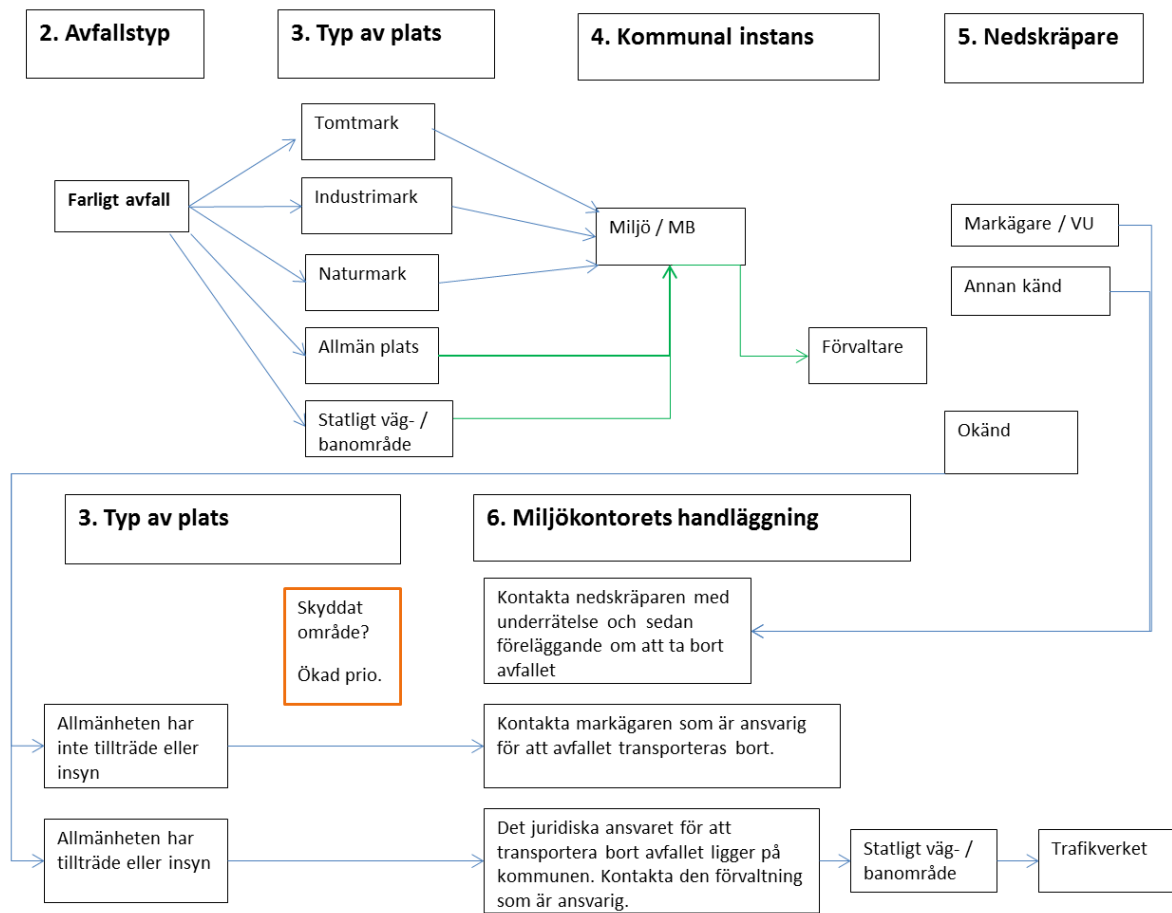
2. Avfallstyp

3. Typ av plats

4. Kommunal instans

5. Nedskräpare

Farligt avfall

Tomtmark

Industrimark

Naturmark

Allmän plats

Statligt väg- / banområde

Miljö / MB

Förvaltare

Markägare / VU

Annan känd

Okänd

3. Typ av plats

6. Miljökontorets handläggning

Skyddat område?

Ökad prio.

Kontakta nedskräparen med underrätelse och sedan föreläggande om att ta bort avfallet

Allmänheten har inte tillträde eller insyn

Kontakta markägaren som är ansvarig för att avfallet transporteras bort.

Allmänheten har tillträde eller insyn

Det juridiska ansvaret för att transportera bort avfallet ligger på kommunen. Kontakta den förvaltning som är ansvarig.

Statligt väg- / banområde

Trafikverket